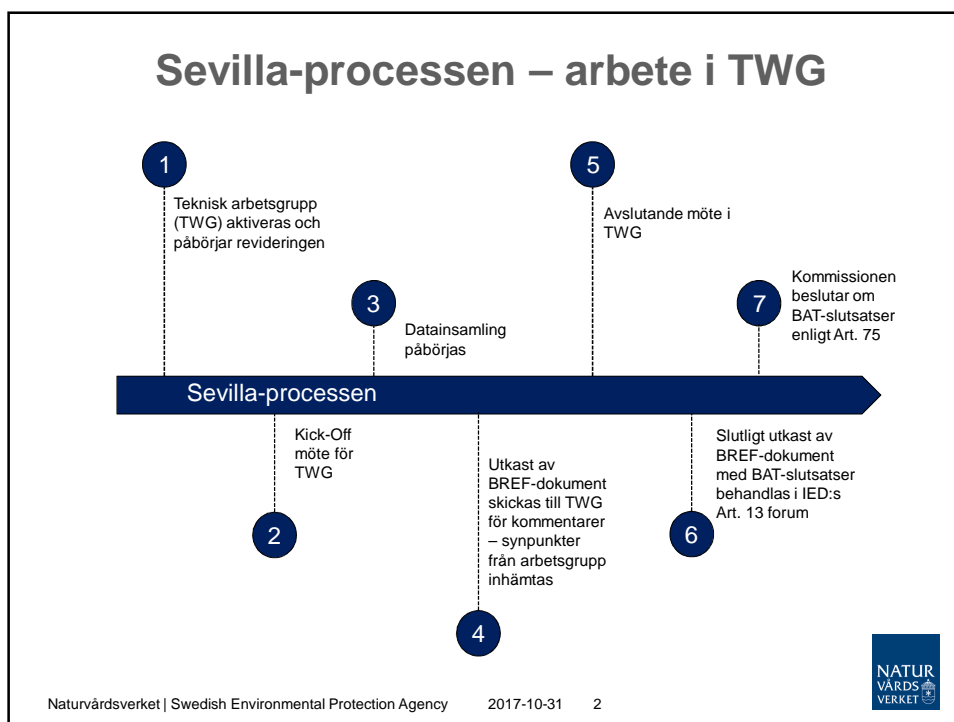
Sevilla-processen – arbete i TWG

1
Teknisk arbetsgrupp (TWG) aktiveras och påbörjar revideringen

5
Avslutande möte i TWG

7
Kommissionen beslutar om BAT-slutsatser enligt Art. 75

3
Datainsamling påbörjas

Sevilla-processen

Kick-Off möte för TWG

2

Utkast av BREF-dokument skickas till TWG för kommentarer – synpunkter från arbetsgrupp inhämtas

4

Slutligt utkast av BREF-dokument med BAT-slutsatser behandlas i IED:s Art. 13 forum

6

NATUR VÅRDS VERKET

Naturvårdsverket | Swedish Environmental Protection Agency 2017-10-31 2